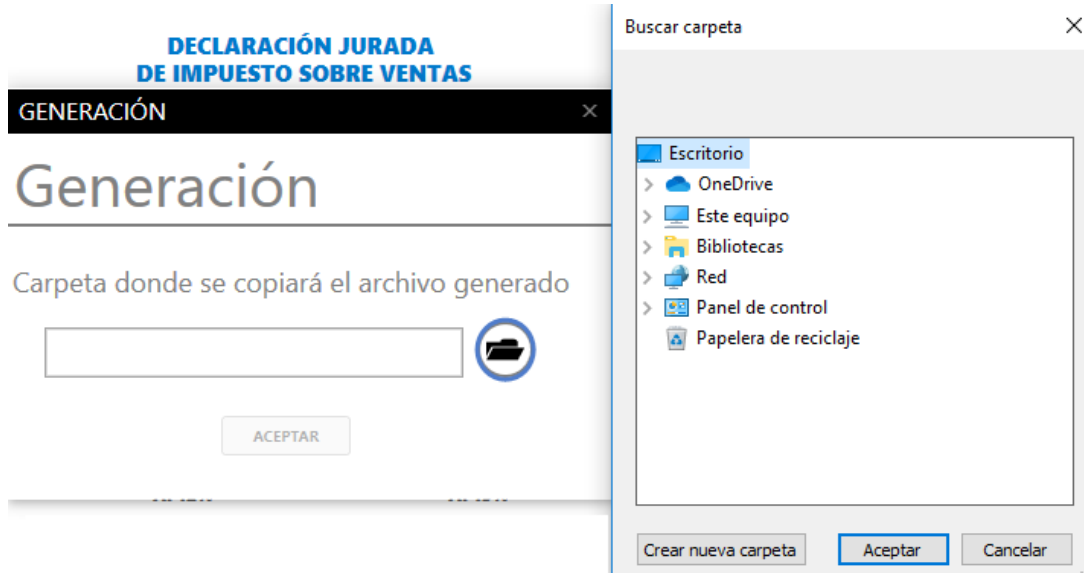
DECLARACIÓN JURADA
DE IMPUESTO SOBRE VENTAS

GENERACIÓN ×

Generación

Carpeta donde se copiará el archivo generado

ACEPTAR

Buscar carpeta ×

Escritorio
OneDrive
Este equipo
Bibliotecas
Red
Panel de control
Papelera de reciclaje

Crear nueva carpeta
Aceptar
Cancelar